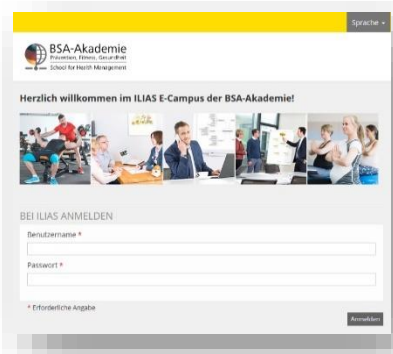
Sprache

BSA-Akademie
Prävention, Fitness, Gesundheit
School for Health Management

Herzlich willkommen im ILIAS E-Campus der BSA-Akademie!

BEI ILIAS ANMELDEN

Benutzername *

Passwort *

* Erforderliche Angabe

Anmelden